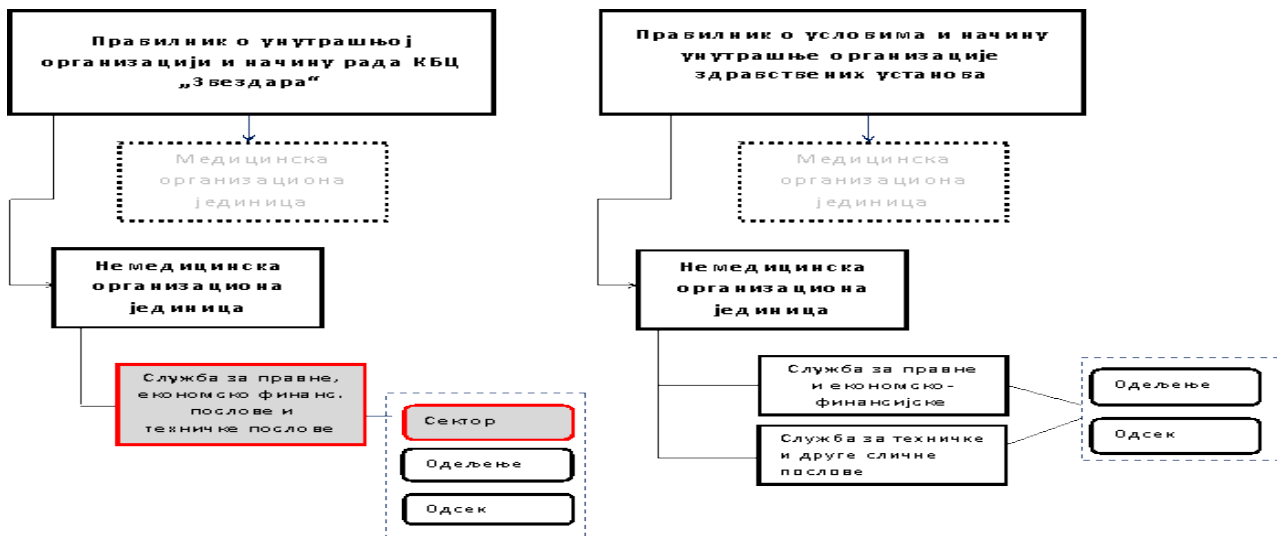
Правилник о унутрашњој организацији и начину рада КБЦ „Звездара“

Медицинска организациона јединица

Немедицинска организациона јединица

Служба за правне, економско финанс. послове и техничке послове

Сектор

Одељење

Одсек

Правилник о условима и начину унутрашње организације здравствених установа

Медицинска организациона јединица

Немедицинска организациона јединица

Служба за правне и економско-финансијске

Служба за техничке и друге сличне послове

Одељење

Одсек